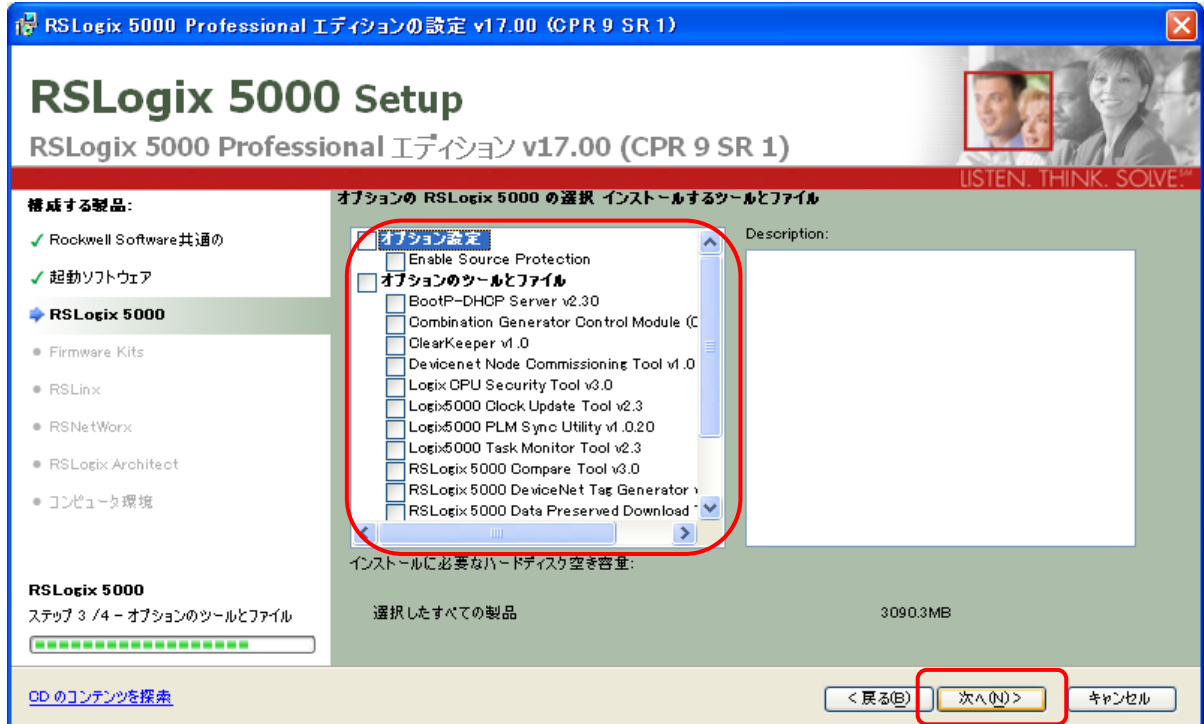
RSLogix 5000 Professional エディションの設定 v17.00 (CPR 9 SR 1)

RSLogix 5000 Setup

RSLogix 5000 Professional エディション v17.00 (CPR 9 SR 1)

LISTEN. THINK. SOLVE.SM

構成する製品:

✓ Rockwell Software共通の

✓ 起動ソフトウェア

RSLogix 5000

Firmware Kits

RSLinx

RSNetWorx

RSLogix Architect

コンピュータ環境

RSLogix 5000

ステップ 3 /4 – オプションのツールとファイル

オプションの RSLogix 5000 の選択 インストールするツールとファイル

オプション設定
Enable Source Protection
オプションのツールとファイル
BootP-DHCP Server v2.30
Combination Generator Control Module (C
ClearKeeper v1.0
Devicenet Node Commissioning Tool v1.0
Logix CPU Security Tool v3.0
Logix5000 Clock Update Tool v2.3
Logix5000 PLM Sync Utility v1.0.20
Logix5000 Task Monitor Tool v2.3
RSLogix 5000 Compare Tool v3.0
RSLogix 5000 DeviceNet Tag Generator v
RSLogix 5000 Data Preserved Download T

Description:

インストールに必要なハードディスク空き容量:

選択したすべての製品 3090.3MB

CD のコンテンツを探索

< 戻る(B) 次へ(N) > キャンセル